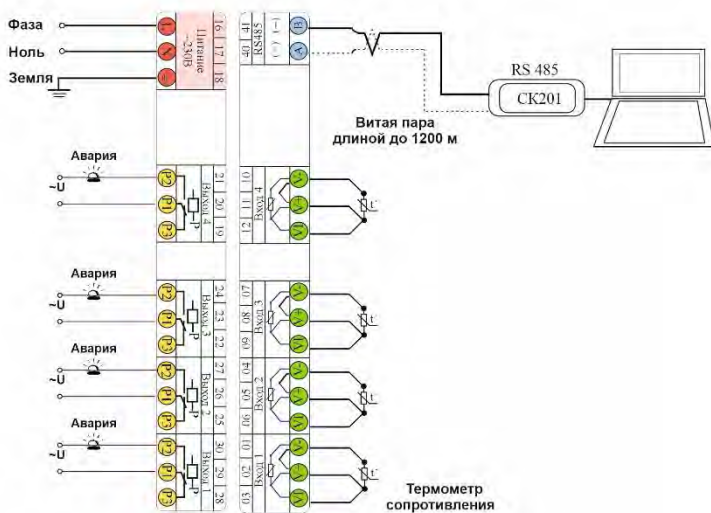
Фаза
Ноль
Земля

L
N
⏚
16
17
18
Питание ~230В

RS485
(+)
(−)
40
41
A
B

RS 485
CK201

Витая пара
длиной до 1200 м

Авария
~U
P2
P1
P3
2
20
19
Выход 4
P

10
11
12
Вход 4
t°

Авария
~U
P2
P1
P3
24
23
22
Выход 3
P

07
08
09
Вход 3
t°

Авария
~U
P2
P1
P3
27
26
25
Выход 2
P

04
05
06
Вход 2
t°

Авария
~U
P2
P1
P3
30
29
28
Выход 1
P

01
02
03
Вход 1
t°

Термометр
сопротивления